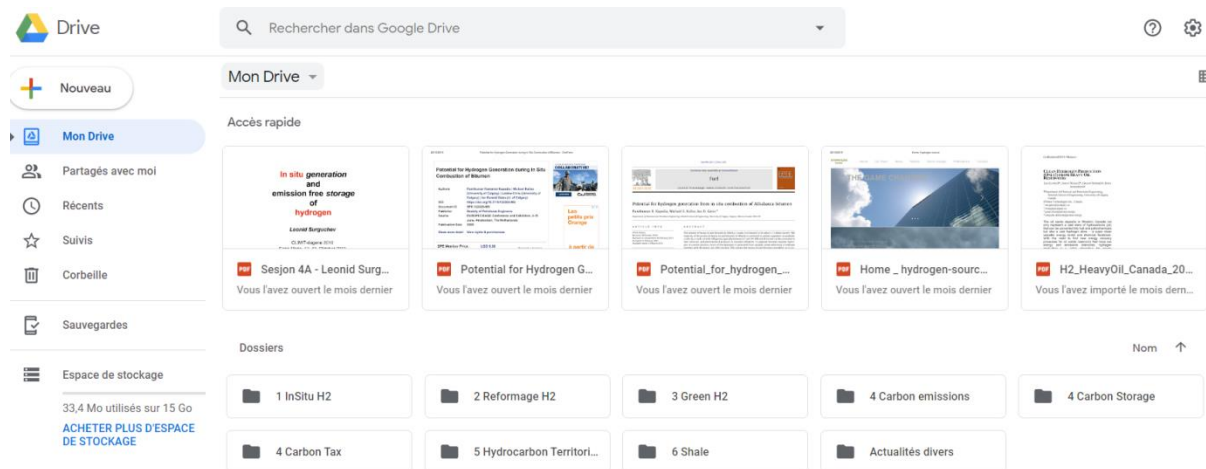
Drive

Rechercher dans Google Drive

Nouveau

Mon Drive

Partagés avec moi

Récents

Suivis

Corbeille

Sauvegardes

Espace de stockage

33,4 Mo utilisés sur 15 Go

ACHETER PLUS D'ESPACE DE STOCKAGE

Mon Drive

Accès rapide

In situ generation and emission free storage of hydrogen

Leonid Surguchev

Potential for Hydrogen Generation during In Situ Combustion of Bitumen

Sesjon 4A - Leonid Surg...

Vous l'avez ouvert le mois dernier

Potential for Hydrogen G...

Vous l'avez ouvert le mois dernier

Potential_for_hydrogen_...

Vous l'avez ouvert le mois dernier

Home _ hydrogen-sourc...

Vous l'avez ouvert le mois dernier

H2_HeavyOil_Canada_20...

Vous l'avez importé le mois dern...

Dossiers

Nom

1 InSitu H2

2 Reformage H2

3 Green H2

4 Carbon emissions

4 Carbon Storage

4 Carbon Tax

5 Hydrocarbon Territori...

6 Shale

Actualités divers